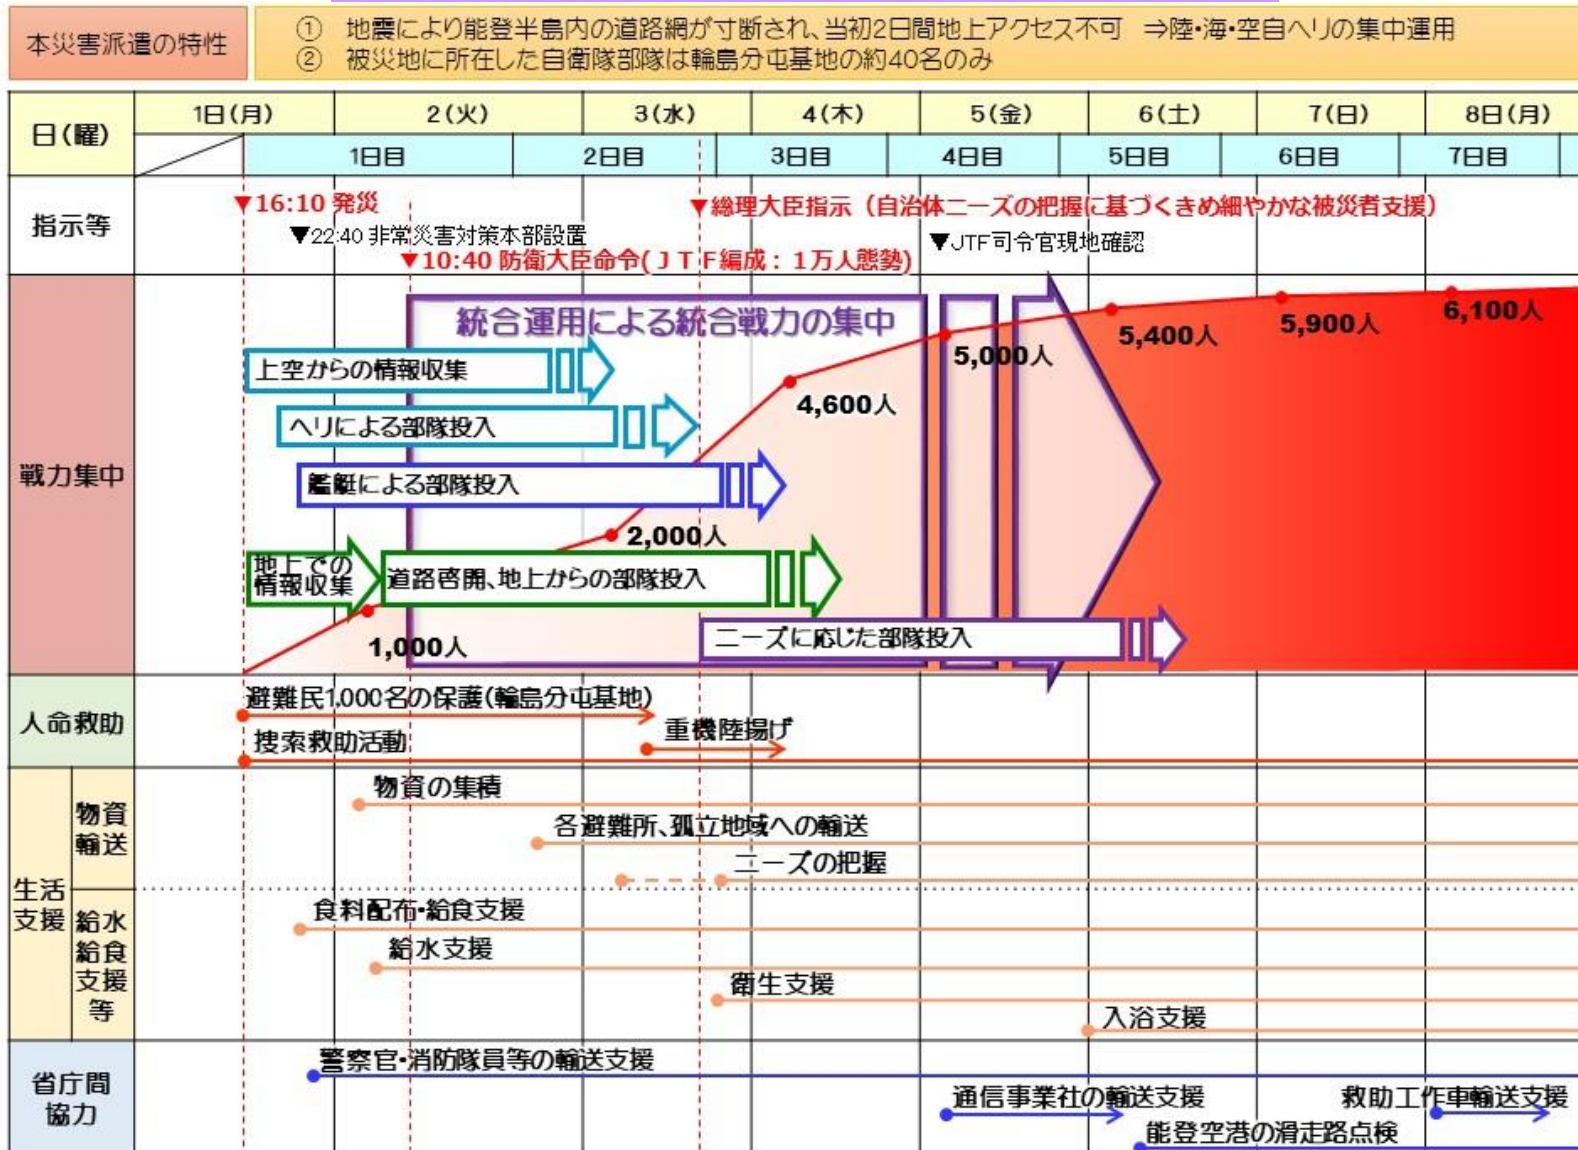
本災害派遣の特性

① 地震により能登半島内の道路網が寸断され、当初2日間地上アクセス不可 ⇒陸・海・空自ヘリの集中運用
② 被災地に所在した自衛隊部隊は輪島分屯基地の約40名のみ

| 日(曜) | 1日(月) | 2(火) | 3(水) | 4(木) | 5(金) | 6(土) | 7(日) | 8日(月) |
|---|---|---|---|---|---|---|---|---|
| | | 1日目 | 2日目 | 3日目 | 4日目 | 5日目 | 6日目 | 7日目 |

指示等
▼16:10 発災
▼22:40 非常災害対策本部設置
▼10:40 防衛大臣命令(JTF編成：1万人態勢)
▼総理大臣指示（自治体ニーズの把握に基づくきめ細やかな被災者支援）
▼JTF司令官現地確認

戦力集中
統合運用による統合戦力の集中
上空からの情報収集
ヘリによる部隊投入
艦艇による部隊投入
地上での情報収集
道路啓開、地上からの部隊投入
ニーズに応じた部隊投入
1,000人
2,000人
4,600人
5,000人
5,400人
5,900人
6,100人

人命救助
避難民1,000名の保護(輪島分屯基地)
捜索救助活動
重機陸揚げ

生活支援
物資輸送
物資の集積
各避難所、孤立地域への輸送
ニーズの把握
給水給食支援等
食料配布・給食支援
給水支援
衛生支援
入浴支援

省庁間協力
警察官・消防隊員等の輸送支援
通信事業社の輸送支援
救助工作車輸送支援
能登空港の滑走路点検